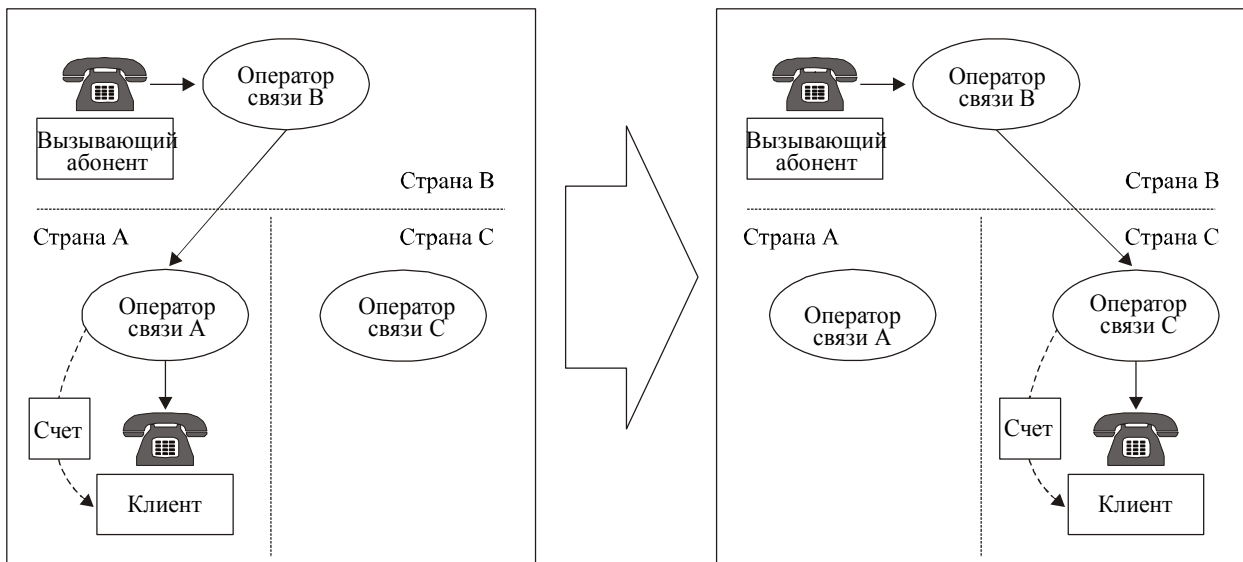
Оператор связи B

Вызывающий абонент

Страна B

Страна A

Страна C

Оператор связи A

Оператор связи C

Счет

Клиент

Оператор связи B

Вызывающий абонент

Страна B

Страна A

Страна C

Оператор связи A

Оператор связи C

Счет

Клиент